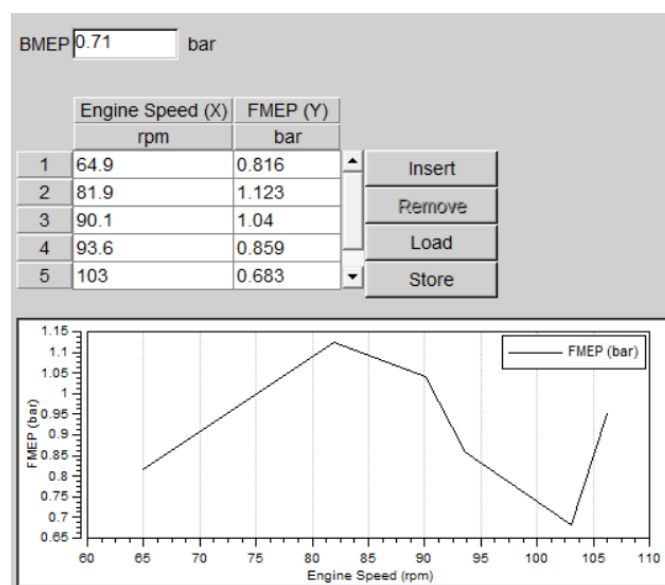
BMEP 0.71 bar

| | Engine Speed (X) | FMEP (Y) |
|---|---|---|
| | rpm | bar |
| 1 | 64.9 | 0.816 |
| 2 | 81.9 | 1.123 |
| 3 | 90.1 | 1.04 |
| 4 | 93.6 | 0.859 |
| 5 | 103 | 0.683 |

Insert
Remove
Load
Store

1.15
1.1
1.05
1
0.95
0.9
0.85
0.8
0.75
0.7
0.65
FMEP (bar)
60 65 70 75 80 85 90 95 100 105 110
Engine Speed (rpm)
FMEP (bar)